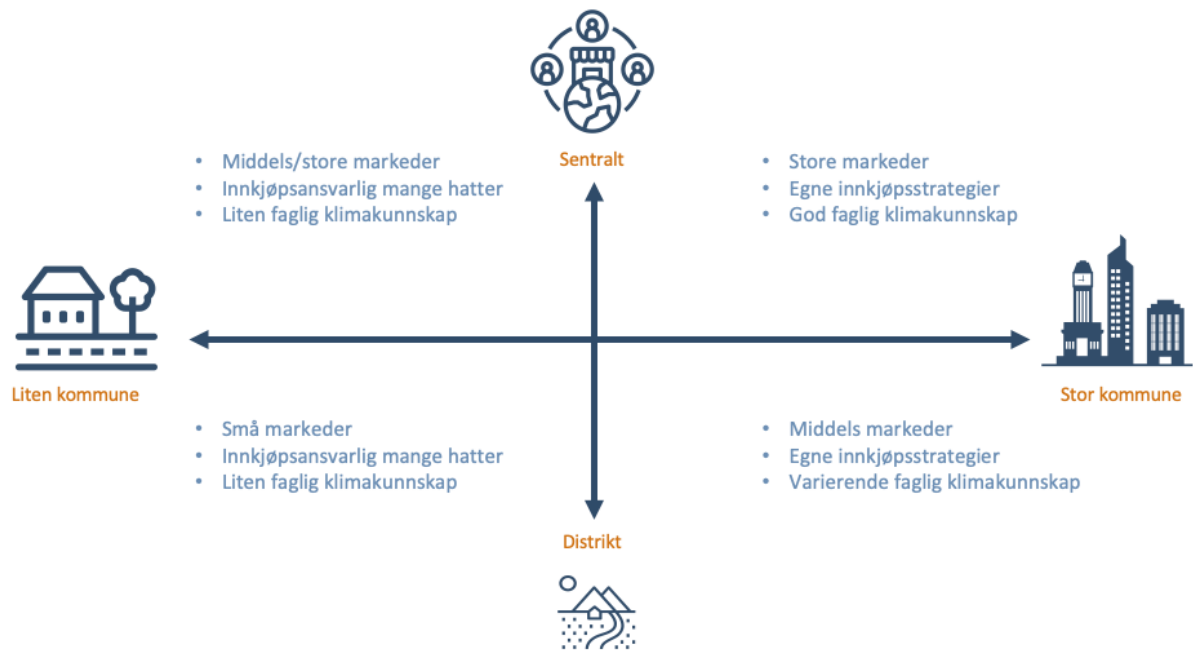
Sentralt

- Middels/store markeder
- Innkjøpsansvarlig mange hatter
- Liten faglig klimakunnskap

- Store markeder
- Egne innkjøpsstrategier
- God faglig klimakunnskap

Liten kommune

Stor kommune

- Små markeder
- Innkjøpsansvarlig mange hatter
- Liten faglig klimakunnskap

- Middels markeder
- Egne innkjøpsstrategier
- Varierende faglig klimakunnskap

Distrikt